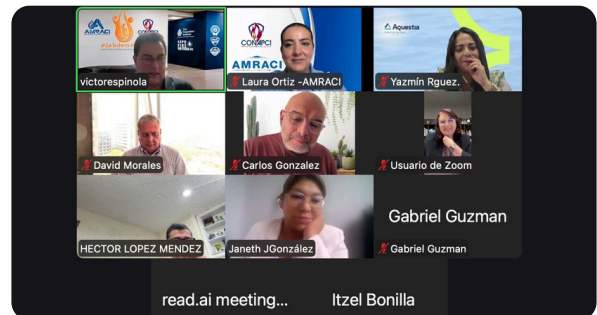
AMRACI

COMAPCI

victorespinola

COMAPCI

AMRACI

Laura Ortiz -AMRACI

Aquesta

Yazmín Rguez.

David Morales

Carlos Gonzalez

Usuario de Zoom

HECTOR LOPEZ MENDEZ

Janeth JGonzález

Gabriel Guzman

Gabriel Guzman

read.ai meeting...

Itzel Bonilla